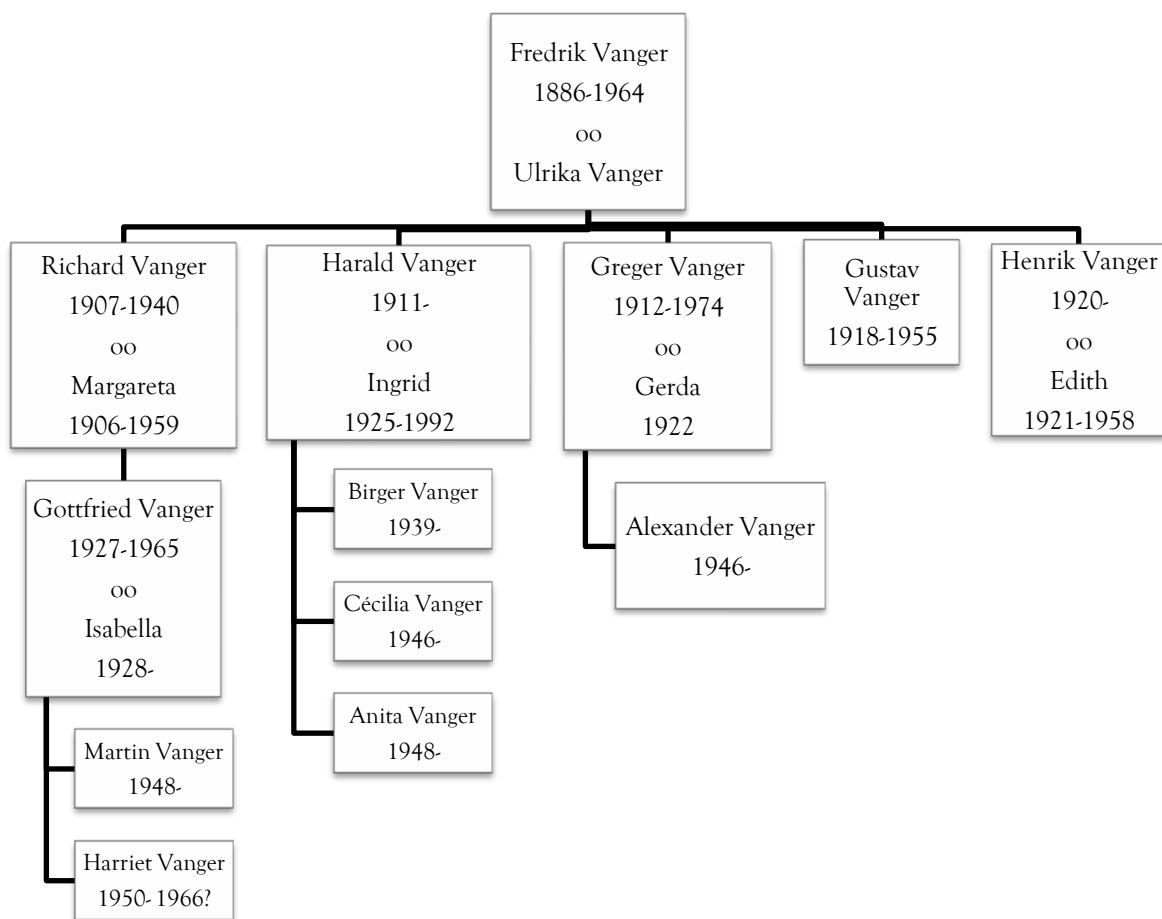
Fredrik Vanger
1886-1964
oo
Ulrika Vanger

Richard Vanger
1907-1940
oo
Margareta
1906-1959

Harald Vanger
1911-
oo
Ingrid
1925-1992

Greger Vanger
1912-1974
oo
Gerda
1922

Gustav Vanger
1918-1955

Henrik Vanger
1920-
oo
Edith
1921-1958

Gottfried Vanger
1927-1965
oo
Isabella
1928-

Birger Vanger
1939-

Cécilia Vanger
1946-

Anita Vanger
1948-

Alexander Vanger
1946-

Martin Vanger
1948-

Harriet Vanger
1950- 1966?